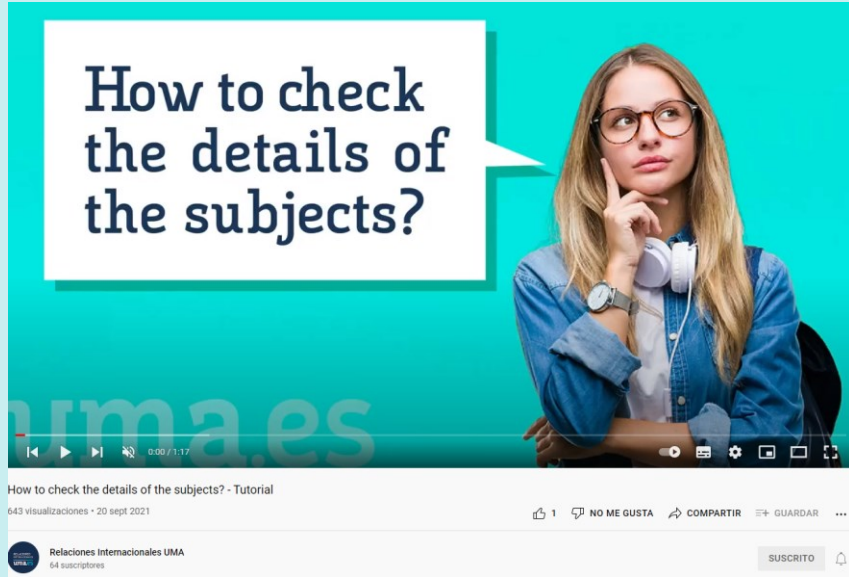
How to check the details of the subjects?

uma.es

0:00 / 1:17

How to check the details of the subjects? - Tutorial

643 visualizaciones • 20 sept 2021

1 NO ME GUSTA COMPARTIR GUARDAR ...

Relaciones Internacionales UMA
64 suscriptores

SUSCRITO